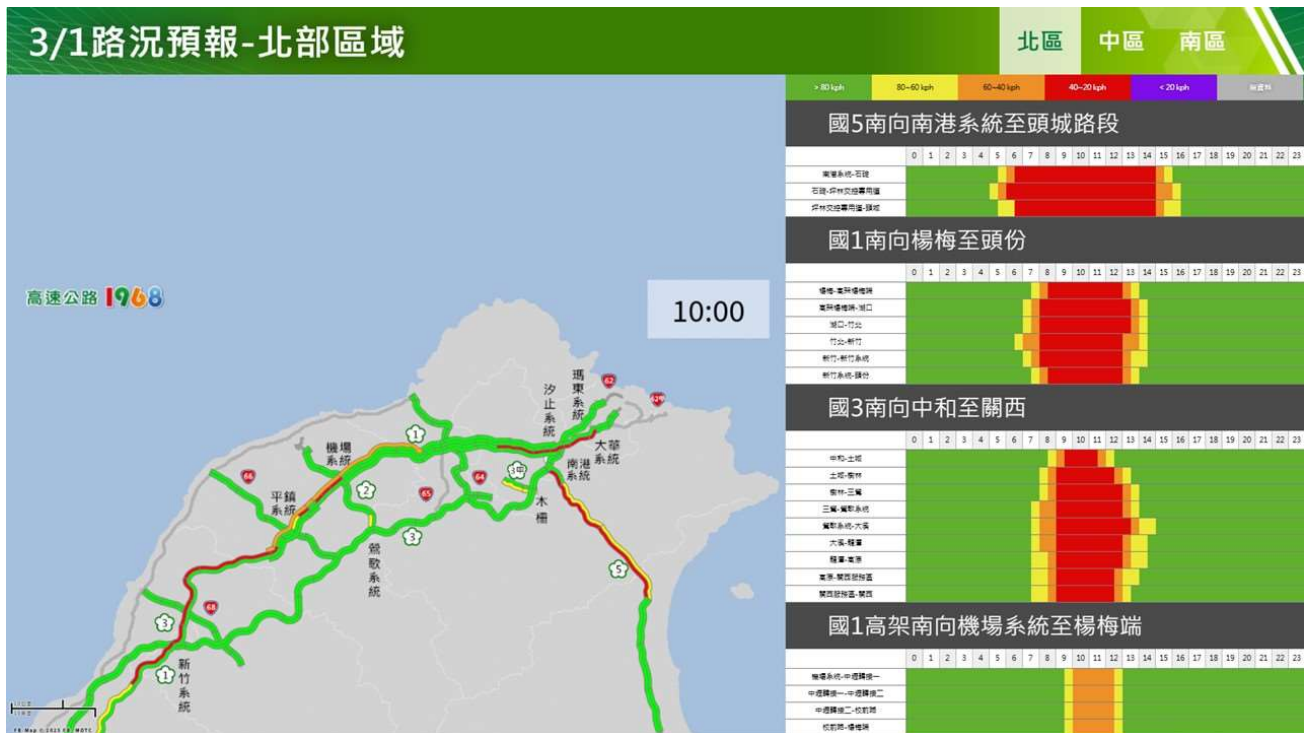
3/1路況預報-北部區域

北區 中區 南區

> 80 kph | 80~60 kph | 60~40 kph | 40~20 kph | < 20 kph | 無資料

國5南向南港系統至頭城路段

| | 0 | 1 | 2 | 3 | 4 | 5 | 6 | 7 | 8 | 9 | 10 | 11 | 12 | 13 | 14 | 15 | 16 | 17 | 18 | 19 | 20 | 21 | 22 | 23 |
|---|---|---|---|---|---|---|---|---|---|---|---|---|---|---|---|---|---|---|---|---|---|---|---|---|
| 南港系統-石碇 | | | | | | | | | | | | | | | | | | | | | | | | |
| 石碇-坪林交控專用道 | | | | | | | | | | | | | | | | | | | | | | | | |
| 坪林交控專用道-頭城 | | | | | | | | | | | | | | | | | | | | | | | | |

國1南向楊梅至頭份

| | 0 | 1 | 2 | 3 | 4 | 5 | 6 | 7 | 8 | 9 | 10 | 11 | 12 | 13 | 14 | 15 | 16 | 17 | 18 | 19 | 20 | 21 | 22 | 23 |
|---|---|---|---|---|---|---|---|---|---|---|---|---|---|---|---|---|---|---|---|---|---|---|---|---|
| 楊梅-高架楊梅端 | | | | | | | | | | | | | | | | | | | | | | | | |
| 高架楊梅端-湖口 | | | | | | | | | | | | | | | | | | | | | | | | |
| 湖口-竹北 | | | | | | | | | | | | | | | | | | | | | | | | |
| 竹北-新竹 | | | | | | | | | | | | | | | | | | | | | | | | |
| 新竹-新竹系統 | | | | | | | | | | | | | | | | | | | | | | | | |
| 新竹系統-頭份 | | | | | | | | | | | | | | | | | | | | | | | | |

國3南向中和至關西

| | 0 | 1 | 2 | 3 | 4 | 5 | 6 | 7 | 8 | 9 | 10 | 11 | 12 | 13 | 14 | 15 | 16 | 17 | 18 | 19 | 20 | 21 | 22 | 23 |
|---|---|---|---|---|---|---|---|---|---|---|---|---|---|---|---|---|---|---|---|---|---|---|---|---|
| 中和-土城 | | | | | | | | | | | | | | | | | | | | | | | | |
| 土城-樹林 | | | | | | | | | | | | | | | | | | | | | | | | |
| 樹林-三鶯 | | | | | | | | | | | | | | | | | | | | | | | | |
| 三鶯-鶯歌系統 | | | | | | | | | | | | | | | | | | | | | | | | |
| 鶯歌系統-大溪 | | | | | | | | | | | | | | | | | | | | | | | | |
| 大溪-龍潭 | | | | | | | | | | | | | | | | | | | | | | | | |
| 龍潭-高原 | | | | | | | | | | | | | | | | | | | | | | | | |
| 高原-關西服務區 | | | | | | | | | | | | | | | | | | | | | | | | |
| 關西服務區-關西 | | | | | | | | | | | | | | | | | | | | | | | | |

國1高架南向機場系統至楊梅端

| | 0 | 1 | 2 | 3 | 4 | 5 | 6 | 7 | 8 | 9 | 10 | 11 | 12 | 13 | 14 | 15 | 16 | 17 | 18 | 19 | 20 | 21 | 22 | 23 |
|---|---|---|---|---|---|---|---|---|---|---|---|---|---|---|---|---|---|---|---|---|---|---|---|---|
| 機場系統-中壢轉接一 | | | | | | | | | | | | | | | | | | | | | | | | |
| 中壢轉接一-中壢轉接二 | | | | | | | | | | | | | | | | | | | | | | | | |
| 中壢轉接二-校前路 | | | | | | | | | | | | | | | | | | | | | | | | |
| 校前路-楊梅端 | | | | | | | | | | | | | | | | | | | | | | | | |

高速公路 1968

10:00

汐止系統 瑪東系統 62 62甲 大華系統 南港系統 木柵 機場系統 平鎮系統 鶯歌系統 新竹系統 1 2 3 3甲 5 64 65 66 68

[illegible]